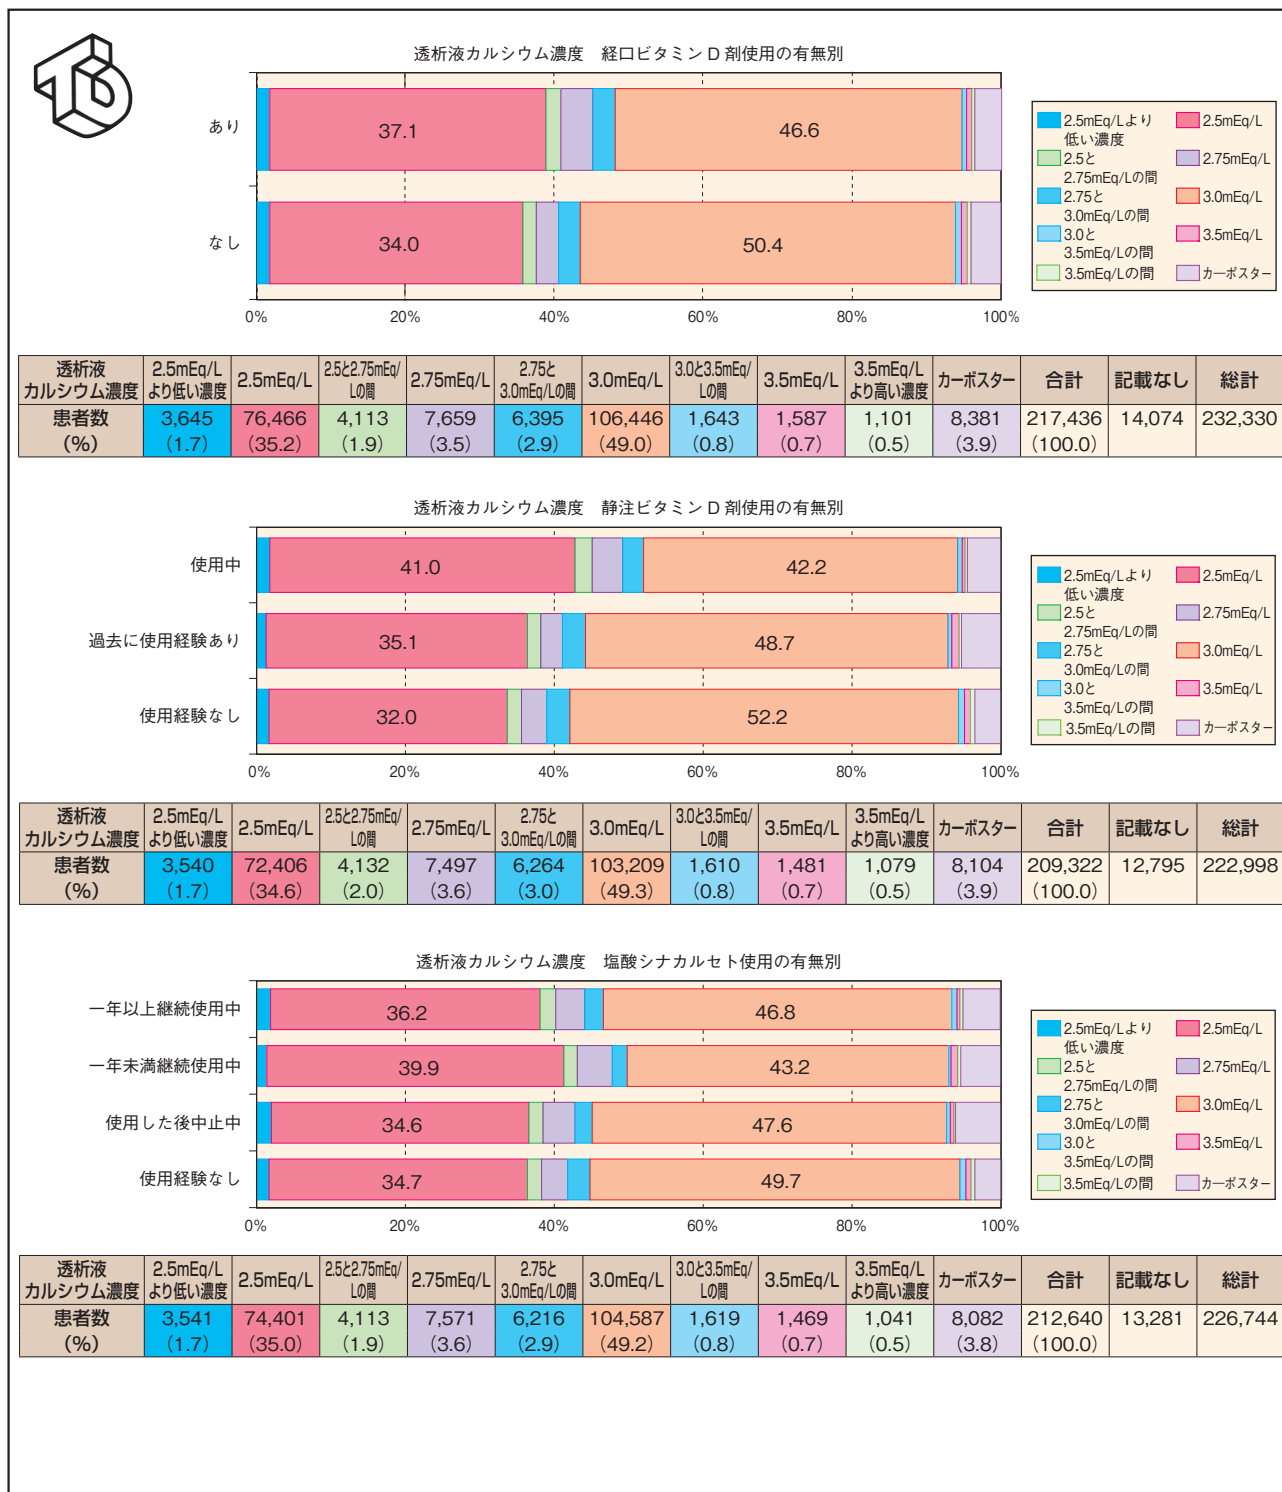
透析液カルシウム濃度　経口ビタミンＤ剤使用の有無別

あり
なし

37.1
46.6
34.0
50.4

0%
20%
40%
60%
80%
100%

2.5mEq/Lより低い濃度
2.5mEq/L
2.5と2.75mEq/Lの間
2.75mEq/L
2.75と3.0mEq/Lの間
3.0mEq/L
3.0と3.5mEq/Lの間
3.5mEq/L
3.5mEq/Lの間
カーボスター

| 透析液カルシウム濃度 | 2.5mEq/Lより低い濃度 | 2.5mEq/L | 2.5と2.75mEq/Lの間 | 2.75mEq/L | 2.75と3.0mEq/Lの間 | 3.0mEq/L | 3.0と3.5mEq/Lの間 | 3.5mEq/L | 3.5mEq/Lより高い濃度 | カーボスター | 合計 | 記載なし | 総計 |
|---|---|---|---|---|---|---|---|---|---|---|---|---|---|
| 患者数（%） | 3,645（1.7） | 76,466（35.2） | 4,113（1.9） | 7,659（3.5） | 6,395（2.9） | 106,446（49.0） | 1,643（0.8） | 1,587（0.7） | 1,101（0.5） | 8,381（3.9） | 217,436（100.0） | 14,074 | 232,330 |

透析液カルシウム濃度　静注ビタミンＤ剤使用の有無別

使用中
過去に使用経験あり
使用経験なし

41.0
42.2
35.1
48.7
32.0
52.2

0%
20%
40%
60%
80%
100%

2.5mEq/Lより低い濃度
2.5mEq/L
2.5と2.75mEq/Lの間
2.75mEq/L
2.75と3.0mEq/Lの間
3.0mEq/L
3.0と3.5mEq/Lの間
3.5mEq/L
3.5mEq/Lの間
カーボスター

| 透析液カルシウム濃度 | 2.5mEq/Lより低い濃度 | 2.5mEq/L | 2.5と2.75mEq/Lの間 | 2.75mEq/L | 2.75と3.0mEq/Lの間 | 3.0mEq/L | 3.0と3.5mEq/Lの間 | 3.5mEq/L | 3.5mEq/Lより高い濃度 | カーボスター | 合計 | 記載なし | 総計 |
|---|---|---|---|---|---|---|---|---|---|---|---|---|---|
| 患者数（%） | 3,540（1.7） | 72,406（34.6） | 4,132（2.0） | 7,497（3.6） | 6,264（3.0） | 103,209（49.3） | 1,610（0.8） | 1,481（0.7） | 1,079（0.5） | 8,104（3.9） | 209,322（100.0） | 12,795 | 222,998 |

透析液カルシウム濃度　塩酸シナカルセト使用の有無別

一年以上継続使用中
一年未満継続使用中
使用した後中止中
使用経験なし

36.2
46.8
39.9
43.2
34.6
47.6
34.7
49.7

0%
20%
40%
60%
80%
100%

2.5mEq/Lより低い濃度
2.5mEq/L
2.5と2.75mEq/Lの間
2.75mEq/L
2.75と3.0mEq/Lの間
3.0mEq/L
3.0と3.5mEq/Lの間
3.5mEq/L
3.5mEq/Lの間
カーボスター

| 透析液カルシウム濃度 | 2.5mEq/Lより低い濃度 | 2.5mEq/L | 2.5と2.75mEq/Lの間 | 2.75mEq/L | 2.75と3.0mEq/Lの間 | 3.0mEq/L | 3.0と3.5mEq/Lの間 | 3.5mEq/L | 3.5mEq/Lより高い濃度 | カーボスター | 合計 | 記載なし | 総計 |
|---|---|---|---|---|---|---|---|---|---|---|---|---|---|
| 患者数（%） | 3,541（1.7） | 74,401（35.0） | 4,113（1.9） | 7,571（3.6） | 6,216（2.9） | 104,587（49.2） | 1,619（0.8） | 1,469（0.7） | 1,041（0.5） | 8,082（3.8） | 212,640（100.0） | 13,281 | 226,744 |